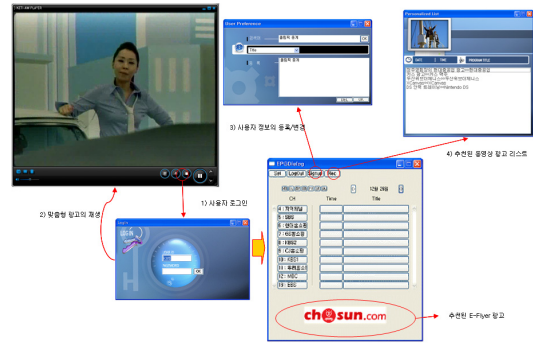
NETI AM PLAYER

User Preference

Personalized List

3) 사용자 정보의 등록/변경

4) 추천된 동영상 광고 리스트

EPGDialog

1) 사용자 로그인

2) 맞춤형 광고의 재생

12월 26일

CH

Time

Title

1 : 전자채널

5 : SBS

6 : 엔터테인먼트

7 : 바둑TV

8 : 바둑2

9 : 스포츠

10 : KBS1

11 : 투니버스

12 : MBC

13 : EBS

LOGIN

OK

chosun.com

추천된 E-Flyer 광고